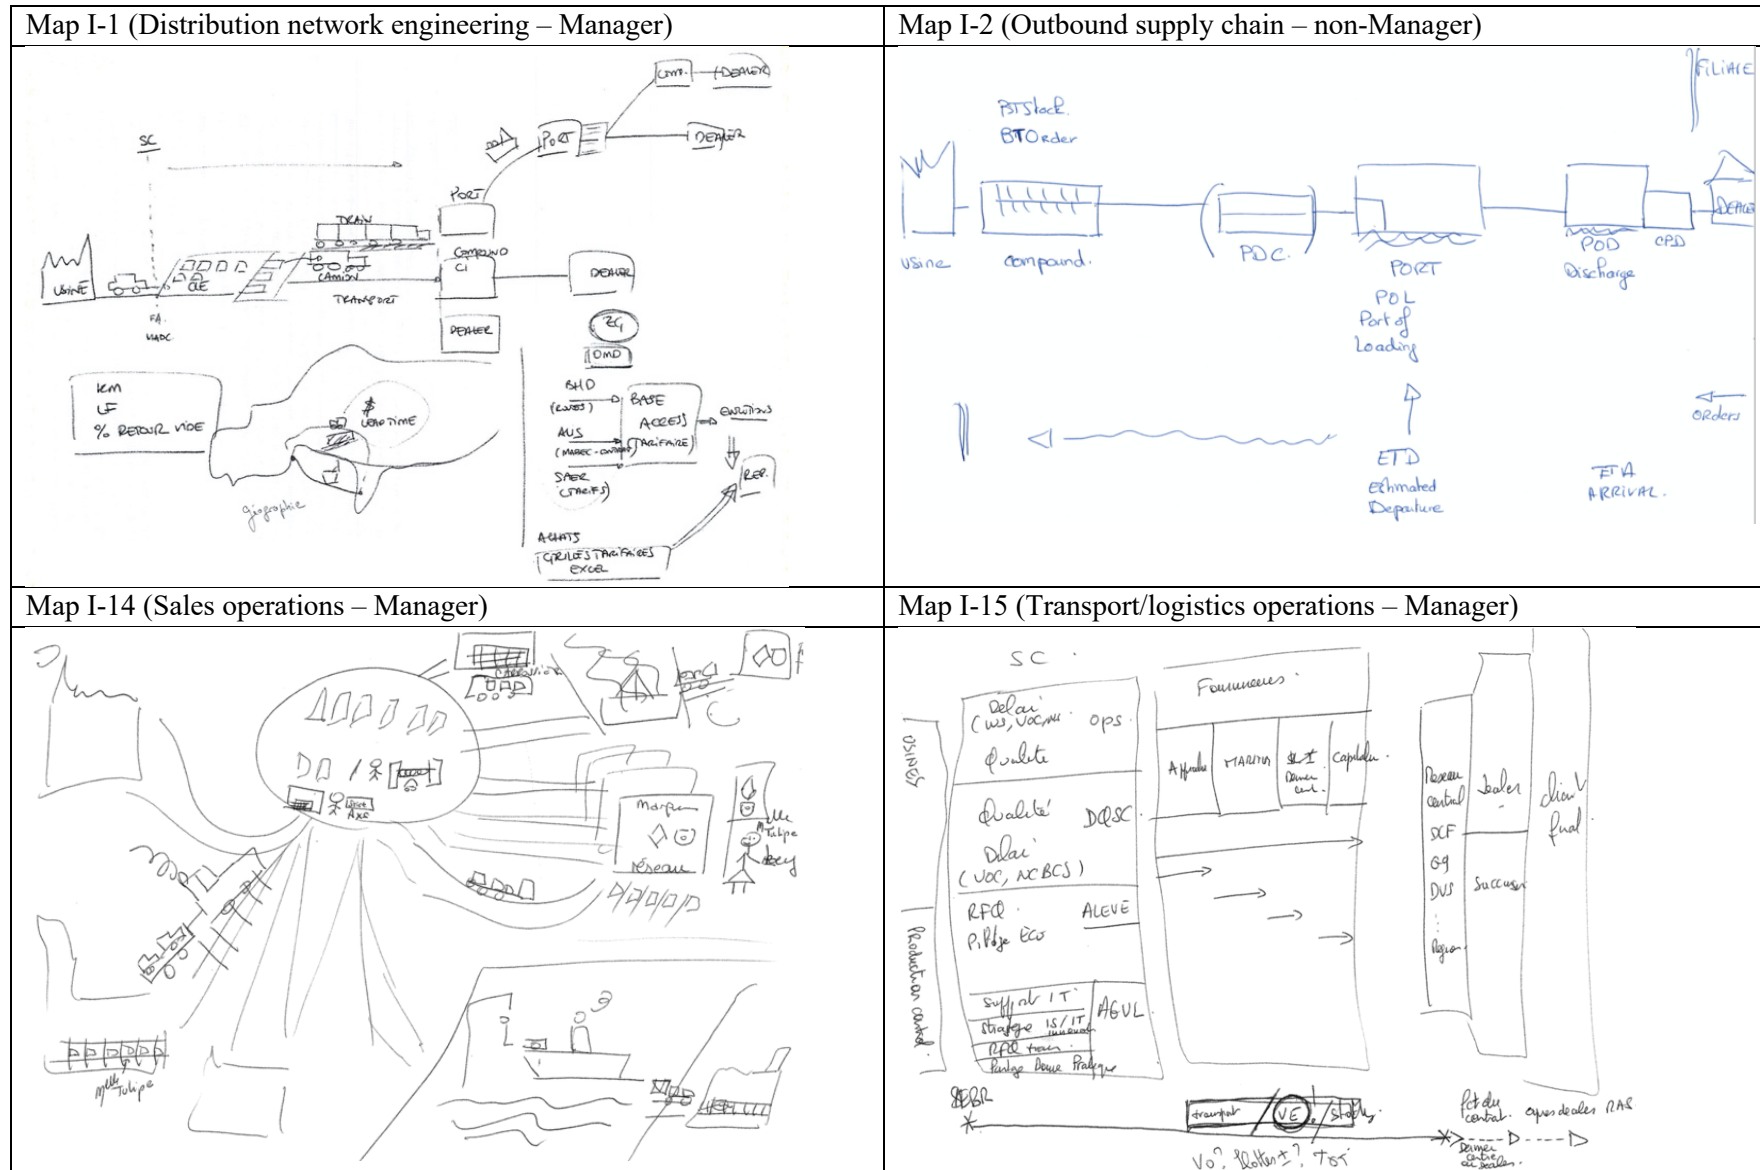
| Map I-1 (Distribution network engineering – Manager) | Map I-2 (Outbound supply chain – non-Manager) |
|---|---|
| SC, CMM., DEALER, PORT, DEALER, PORT, TRAIN, COMPOUND CI, DEALER, CAMION, TRANSPORT, USINE, QE, FA. MADC, DEALER, RG, OMD, km, LF, % RETOUR VIDE, $ LEAD TIME, géographie, BHD (RAVES), BASE ACCES, AUS (MARGE-CONTRAT), TARIFAIRE, EVOLUTIONS, SAER (TARIFS), REF., ACHATS, GRILLES TARIFAIRES EXCEL | FILIALE, BTStock, BTOrder, Usine, compound, PDC, PORT, POL Port of Loading, POD Discharge, CPD, DEALER, ETD Estimated Departure, ETA ARRIVAL, Orders |
| Map I-14 (Sales operations – Manager) | Map I-15 (Transport/logistics operations – Manager) |
| Direct Axe, Marque, réseau, Tulipe, Mille Tulipe | SC, Fournisseurs, USINES, Delai (WS, VOC, ...), ops, Qualité, Qualité, DQSC, Delai (VOC, NC BCS), RFQ, ALEVE, Pilotage Eco, Production control, Suppl of IT, Stockage, IS/IT, RFQ, Pilotage, AGUL, Affrètement, MARITIM, Capitalisation, Réseau central, SCF, G9, DVS, Région, Dealer, Succursale, client final, SEBR, transport, VE, stocks, Vo?, Rotten?, Tst, Pdt du central, après dealer RAS, Réseau centre dealers |